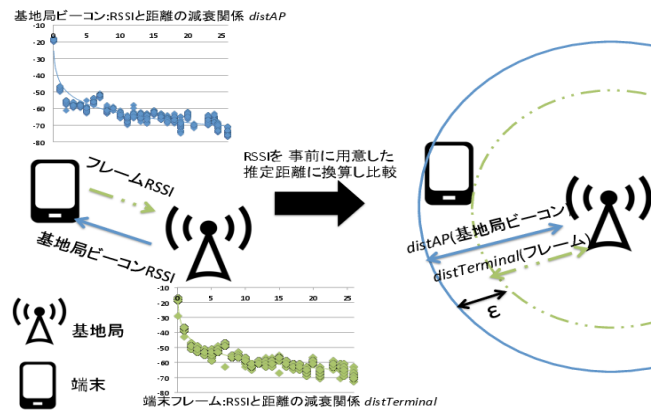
基地局ビーコン:RSSIと距離の減衰関係 distAP

0 5 10 15 20 25
-10 -20 -30 -40 -50 -60 -70 -80

フレームRSSI

基地局ビーコンRSSI

RSSIを 事前に用意した推定距離に換算し比較

distAP(基地局ビーコン)

distTerminal(フレーム)

ε

0 5 10 15 20 25
-10 -20 -30 -40 -50 -60 -70 -80

基地局

端末

端末フレーム:RSSIと距離の減衰関係 distTerminal